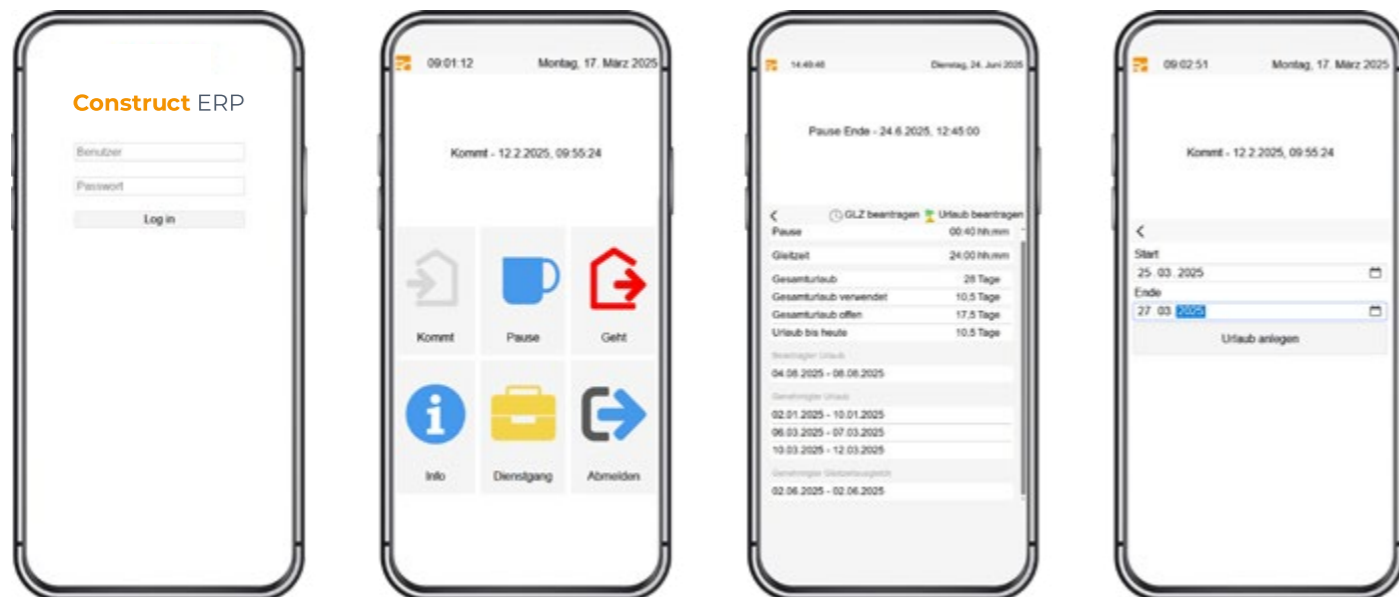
Construct ERP

Benutzer

Passwort

Log in

09:01:12 Montag, 17. März 2025

Kommt - 12.2.2025, 09:55:24

Kommt

Pause

Geht

Info

Dienstgang

Abmelden

14:49:46 Dienstag, 24. Juni 2025

Pause Ende - 24.6.2025, 12:45:00

GLZ beantragen Urlaub beantragen

| | |
|---|---|
| Pause | 00:40 hh:mm |
| Gleitzeit | 24:00 hh:mm |
| Gesamturlaub | 28 Tage |
| Gesamturlaub verwendet | 10,5 Tage |
| Gesamturlaub offen | 17,5 Tage |
| Urlaub bis heute | 10,5 Tage |

Beantragter Urlaub

04.08.2025 - 08.08.2025

Genehmigter Urlaub

02.01.2025 - 10.01.2025

06.03.2025 - 07.03.2025

10.03.2025 - 12.03.2025

Genehmigter Gleitzeitausgleich

02.06.2025 - 02.06.2025

09:02:51 Montag, 17. März 2025

Kommt - 12.2.2025, 09:55:24

Start

25. 03. 2025

Ende

27. 03. 2025

Urlaub anlegen